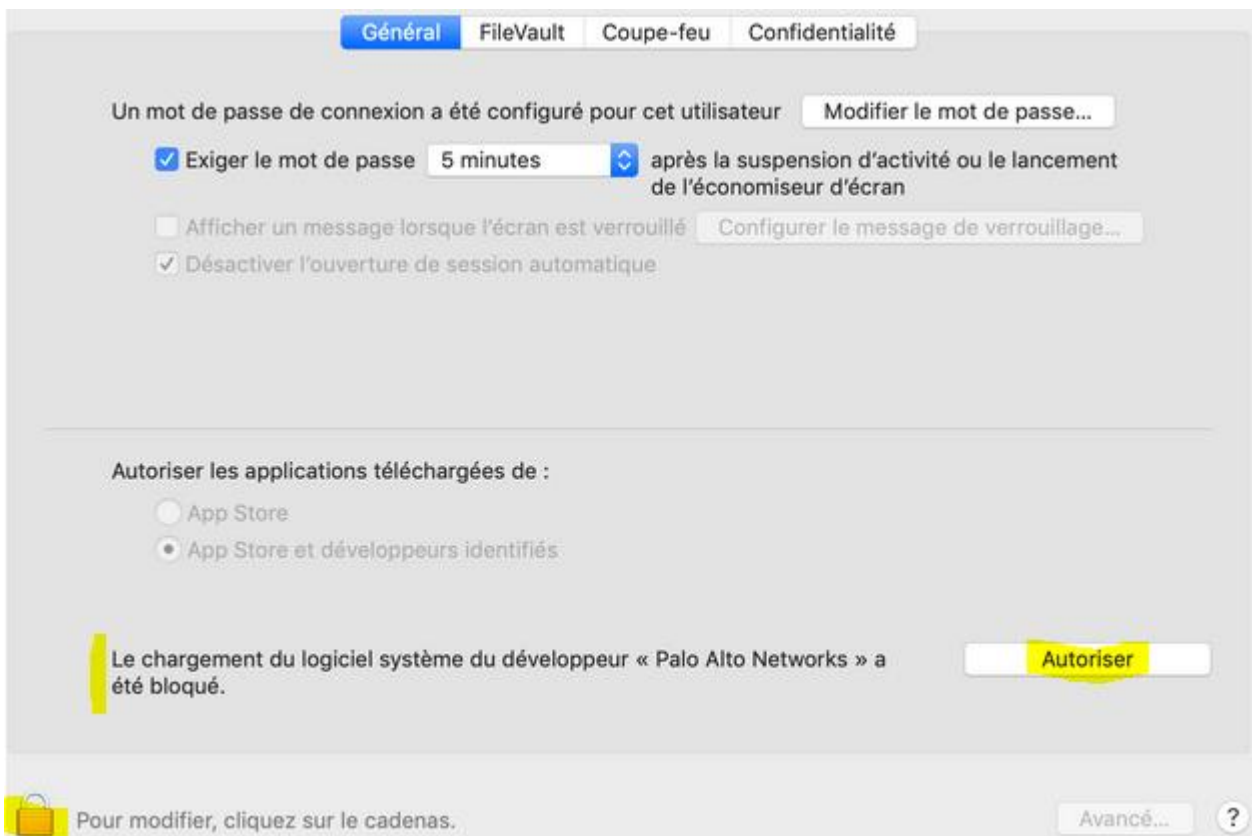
Général FileVault Coupe-feu Confidentialité

Un mot de passe de connexion a été configuré pour cet utilisateur Modifier le mot de passe...

Exiger le mot de passe 5 minutes après la suspension d'activité ou le lancement de l'économiseur d'écran

Afficher un message lorsque l'écran est verrouillé Configurer le message de verrouillage...

Désactiver l'ouverture de session automatique

Autoriser les applications téléchargées de :

App Store

App Store et développeurs identifiés

Le chargement du logiciel système du développeur « Palo Alto Networks » a été bloqué.

Autoriser

Pour modifier, cliquez sur le cadenas.

Avancé...

?